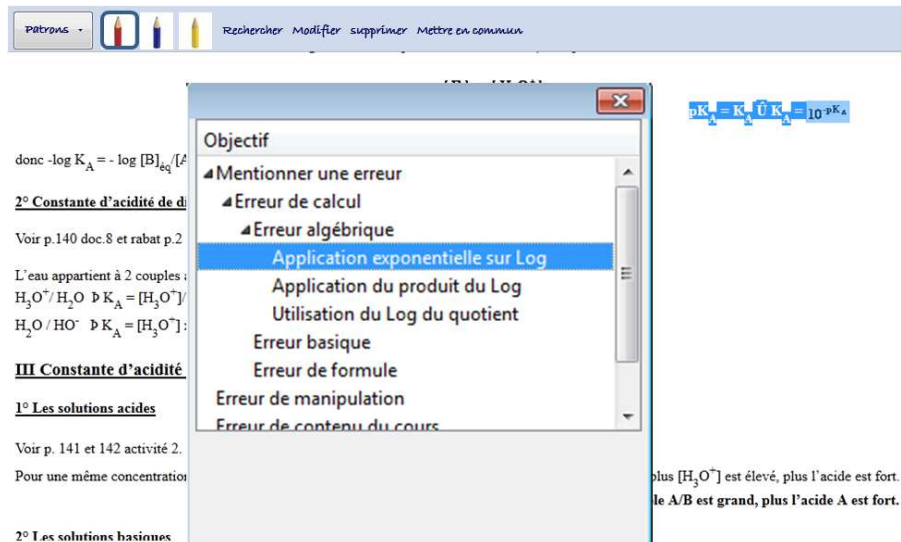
Patrons ▾ Rechercher Modifier supprimer Mettre en commun

$pK_A = K_A$ Û $K_A = 10^{-pK_A}$

donc -log $K_A$ = - log $[B]_{éq}/[A$

2° Constante d'acidité de d

Voir p.140 doc.8 et rabat p.2

L'eau appartient à 2 couples
$H_3O^+/H_2O$ Þ $K_A = [H_3O^+]/$
$H_2O/HO^-$ Þ $K_A = [H_3O^+]$

III Constante d'acidité

1° Les solutions acides

Voir p. 141 et 142 activité 2.

Pour une même concentratio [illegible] plus $[H_3O^+]$ est élevé, plus l'acide est fort.
le A/B est grand, plus l'acide A est fort.

2° Les solutions basiques

Objectif
◢ Mentionner une erreur
◢ Erreur de calcul
◢ Erreur algébrique
Application exponentielle sur Log
Application du produit du Log
Utilisation du Log du quotient
Erreur basique
Erreur de formule
Erreur de manipulation
Erreur de contenu du cours